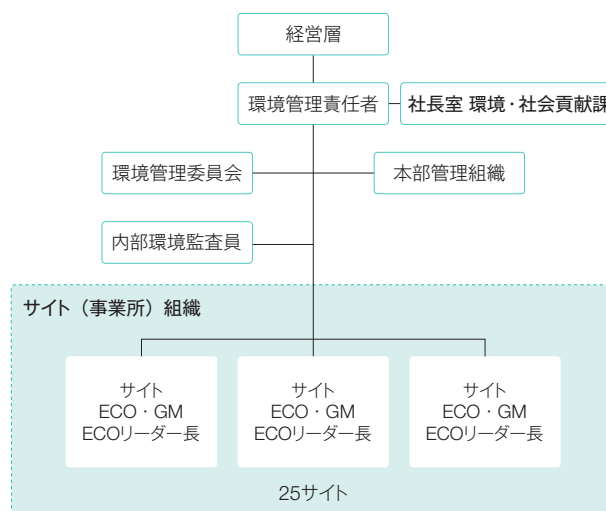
経営層

環境管理責任者

社長室 環境・社会貢献課

環境管理委員会

本部管理組織

内部環境監査員

サイト（事業所）組織

サイト
ECO・GM
ECOリーダー長

サイト
ECO・GM
ECOリーダー長

サイト
ECO・GM
ECOリーダー長

25サイト